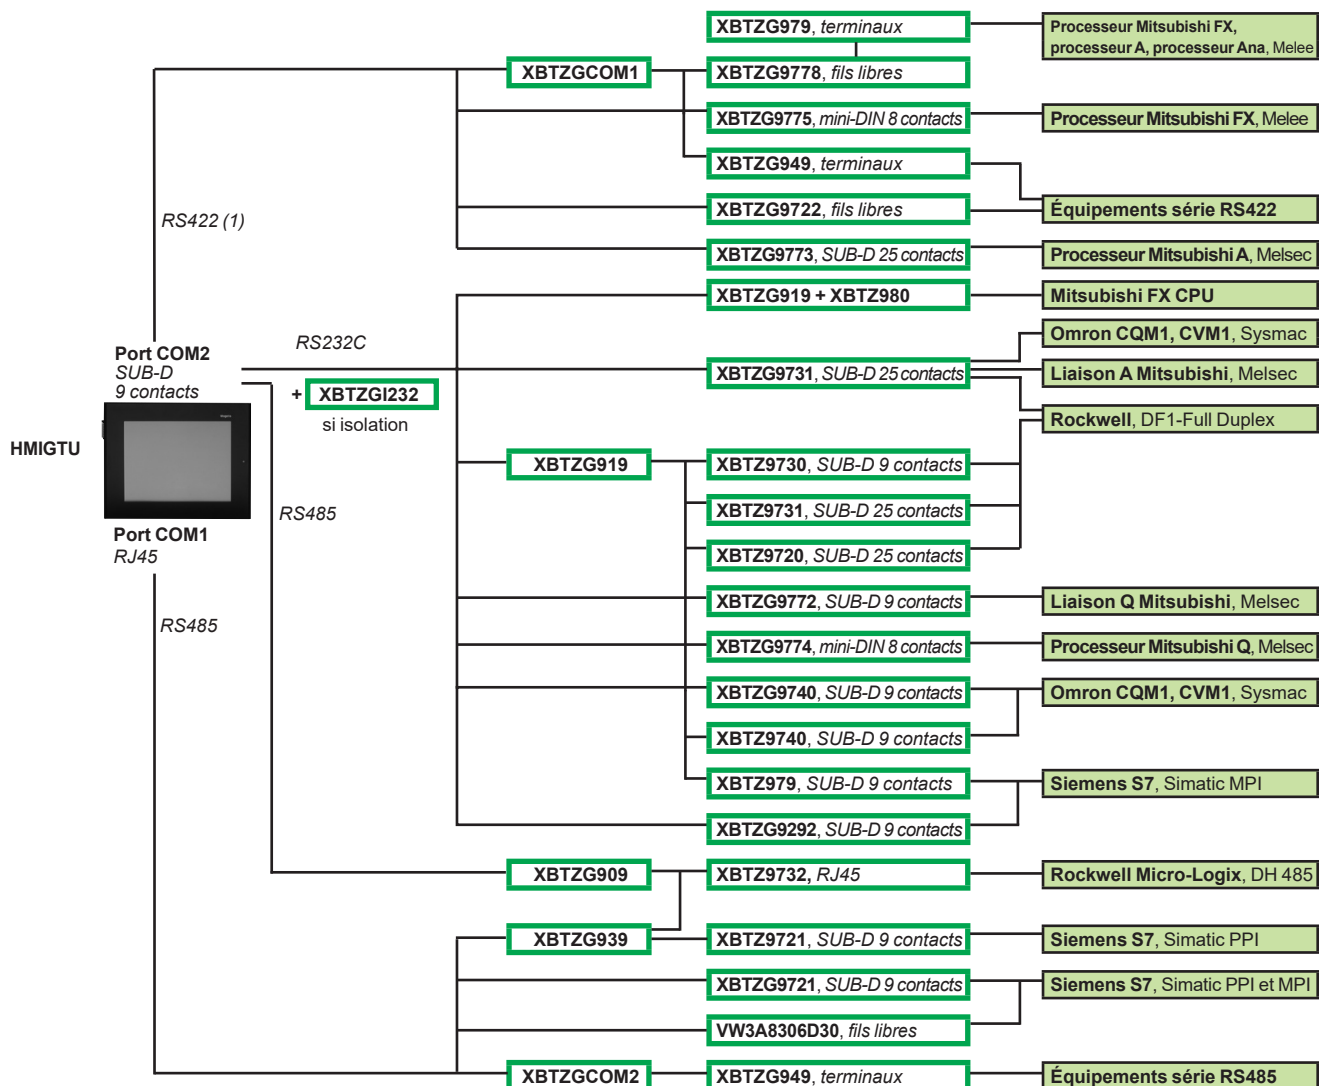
HMIGTU

Port COM2
SUB-D
9 contacts

Port COM1
RJ45

RS422 (1)

RS232C

RS485

RS485

+ XBTZGI232
si isolation

XBTZGCOM1

XBTZG919

XBTZG909

XBTZG939

XBTZGCOM2

XBTZG979, terminaux
XBTZG9778, fils libres
XBTZG9775, mini-DIN 8 contacts
XBTZG949, terminaux
XBTZG9722, fils libres
XBTZG9773, SUB-D 25 contacts
XBTZG919 + XBTZ980
XBTZG9731, SUB-D 25 contacts
XBTZ9730, SUB-D 9 contacts
XBTZ9731, SUB-D 25 contacts
XBTZ9720, SUB-D 25 contacts
XBTZG9772, SUB-D 9 contacts
XBTZG9774, mini-DIN 8 contacts
XBTZG9740, SUB-D 9 contacts
XBTZ9740, SUB-D 9 contacts
XBTZ979, SUB-D 9 contacts
XBTZG9292, SUB-D 9 contacts
XBTZ9732, RJ45
XBTZ9721, SUB-D 9 contacts
XBTZG9721, SUB-D 9 contacts
VW3A8306D30, fils libres
XBTZG949, terminaux

Processeur Mitsubishi FX, processeur A, processeur Ana, Melee
Processeur Mitsubishi FX, Melee
Équipements série RS422
Processeur Mitsubishi A, Melsec
Mitsubishi FX CPU
Omron CQM1, CVM1, Sysmac
Liaison A Mitsubishi, Melsec
Rockwell, DF1-Full Duplex
Liaison Q Mitsubishi, Melsec
Processeur Mitsubishi Q, Melsec
Omron CQM1, CVM1, Sysmac
Siemens S7, Simatic MPI
Rockwell Micro-Logix, DH 485
Siemens S7, Simatic PPI
Siemens S7, Simatic PPI et MPI
Équipements série RS485